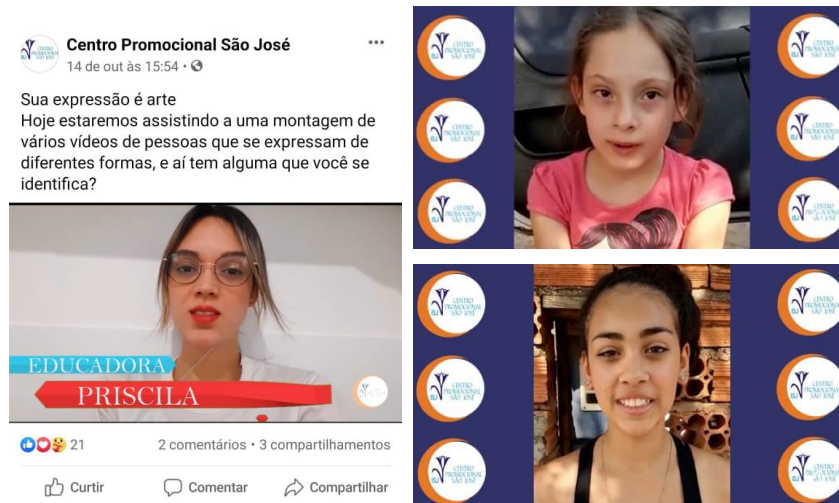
Centro Promocional São José
14 de out às 15:54 · 

Sua expressão é arte
Hoje estaremos assistindo a uma montagem de vários vídeos de pessoas que se expressam de diferentes formas, e aí tem alguma que você se identifica?

EDUCADORA
PRISCILA

21
2 comentários · 3 compartilhamentos

Curtir
Comentar
Compartilhar

CENTRO PROMOCIONAL SÃO JOSÉ
CENTRO PROMOCIONAL SÃO JOSÉ
CENTRO PROMOCIONAL SÃO JOSÉ
CENTRO PROMOCIONAL SÃO JOSÉ
CENTRO PROMOCIONAL SÃO JOSÉ
CENTRO PROMOCIONAL SÃO JOSÉ
CENTRO PROMOCIONAL SÃO JOSÉ
CENTRO PROMOCIONAL SÃO JOSÉ
CENTRO PROMOCIONAL SÃO JOSÉ
CENTRO PROMOCIONAL SÃO JOSÉ
CENTRO PROMOCIONAL SÃO JOSÉ
CENTRO PROMOCIONAL SÃO JOSÉ